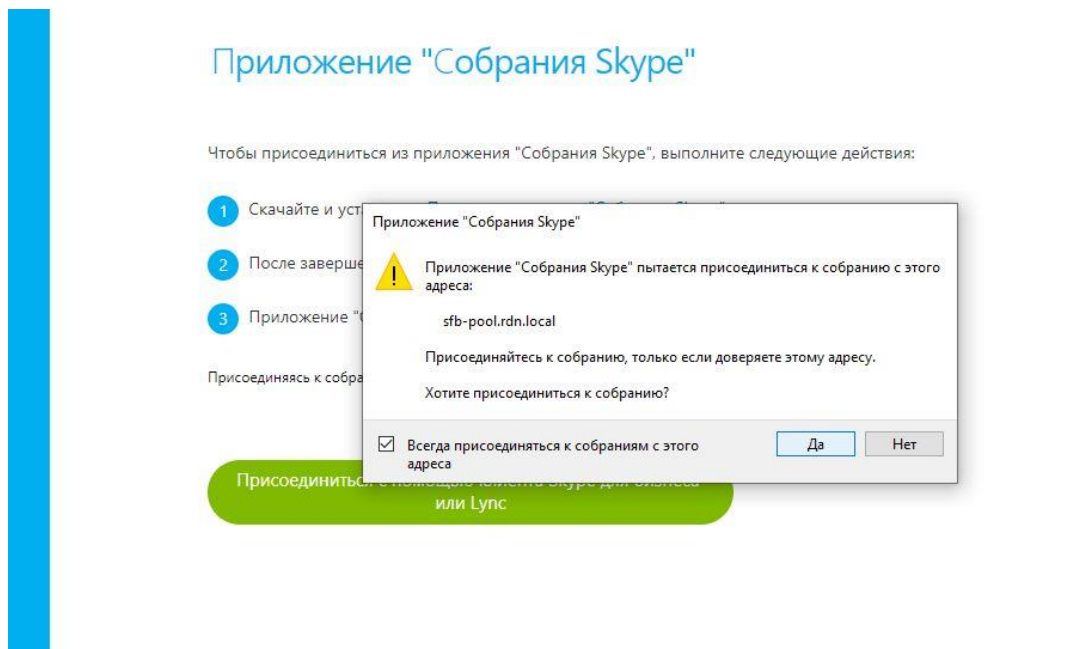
Приложение "Собрания Skype"

Чтобы присоединиться из приложения "Собрания Skype", выполните следующие действия:

1 Скачайте и уст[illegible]

2 После заверше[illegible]

3 Приложение "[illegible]

Присоединяясь к собра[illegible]

Присоединиться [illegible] или Lync

Приложение "Собрания Skype"

Приложение "Собрания Skype" пытается присоединиться к собранию с этого адреса:

sfb-pool.rdn.local

Присоединяйтесь к собранию, только если доверяете этому адресу.

Хотите присоединиться к собранию?

☑ Всегда присоединяться к собраниям с этого адреса

Да

Нет